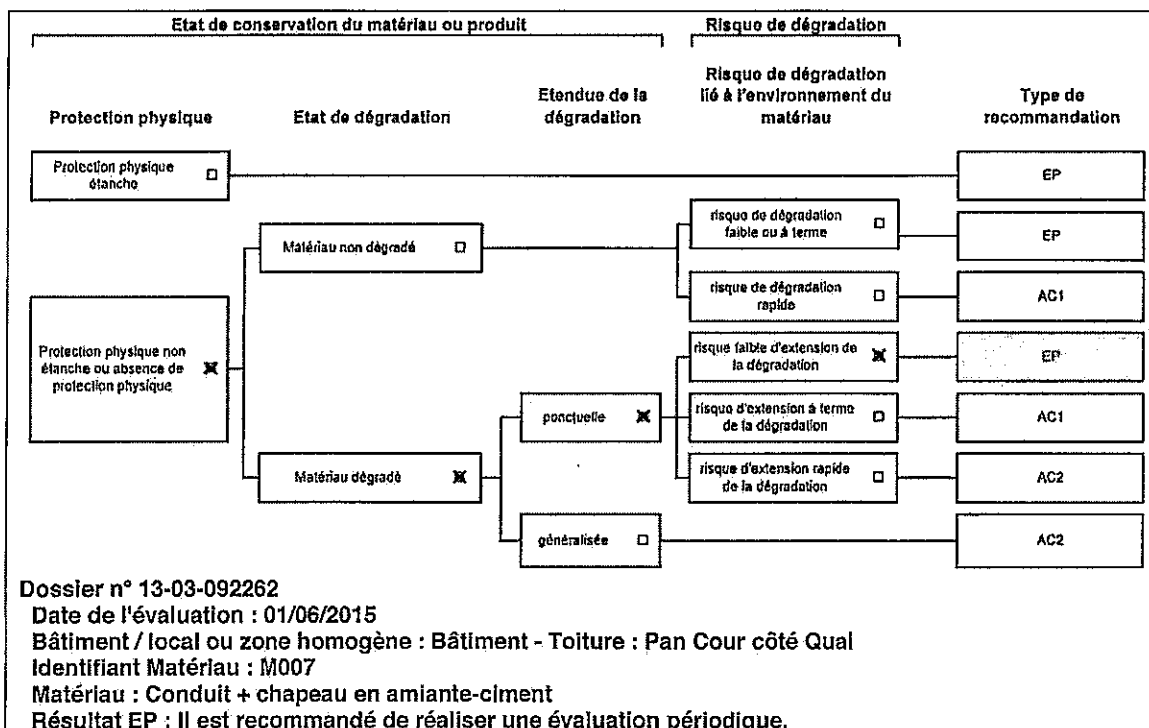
Etat de conservation du matériau ou produit

Risque de dégradation

Protection physique

Etat de dégradation

Etendue de la dégradation

Risque de dégradation lié à l'environnement du matériau

Type de recommandation

Protection physique étanche ☐

EP

Matériau non dégradé ☐

risque de dégradation faible ou à terme ☐

EP

risque de dégradation rapide ☐

AC1

Protection physique non étanche ou absence de protection physique ☒

risque faible d'extension de la dégradation ☒

EP

ponctuelle ☒

risque d'extension à terme de la dégradation ☐

AC1

Matériau dégradé ☒

risque d'extension rapide de la dégradation ☐

AC2

généralisée ☐

AC2

Dossier n° 13-03-092262
Date de l'évaluation : 01/06/2015
Bâtiment / local ou zone homogène : Bâtiment - Toiture : Pan Cour côté Quai
Identifiant Matériau : M007
Matériau : Conduit + chapeau en amiante-ciment
Résultat EP : Il est recommandé de réaliser une évaluation périodique.